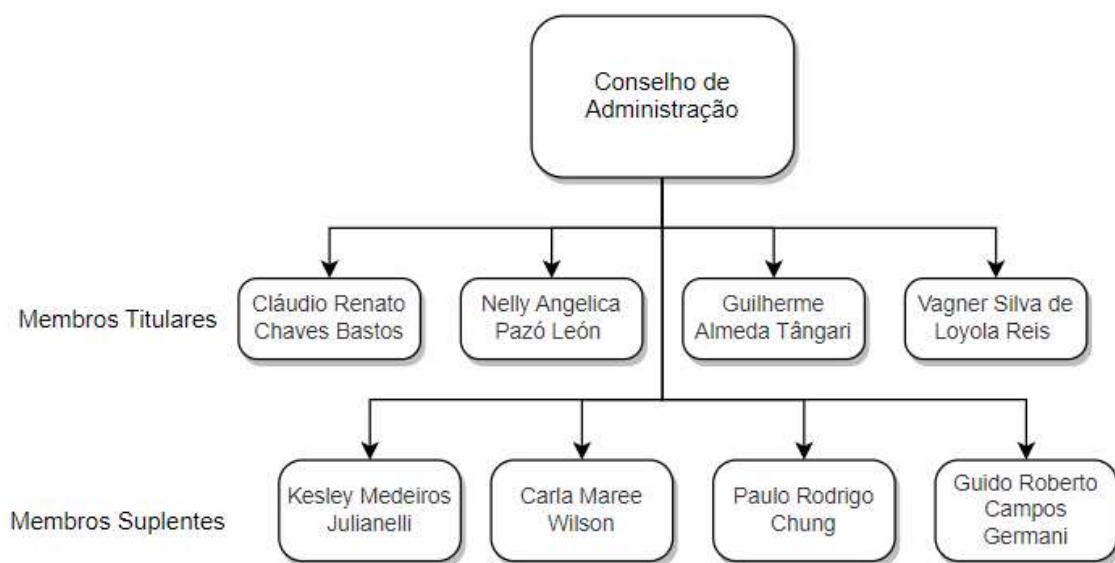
Conselho de Administração

Membros Titulares

Cláudio Renato Chaves Bastos

Nelly Angelica Pazó León

Guilherme Almeda Tângari

Vagner Silva de Loyola Reis

Membros Suplentes

Kesley Medeiros Julianelli

Carla Maree Wilson

Paulo Rodrigo Chung

Guido Roberto Campos Germani